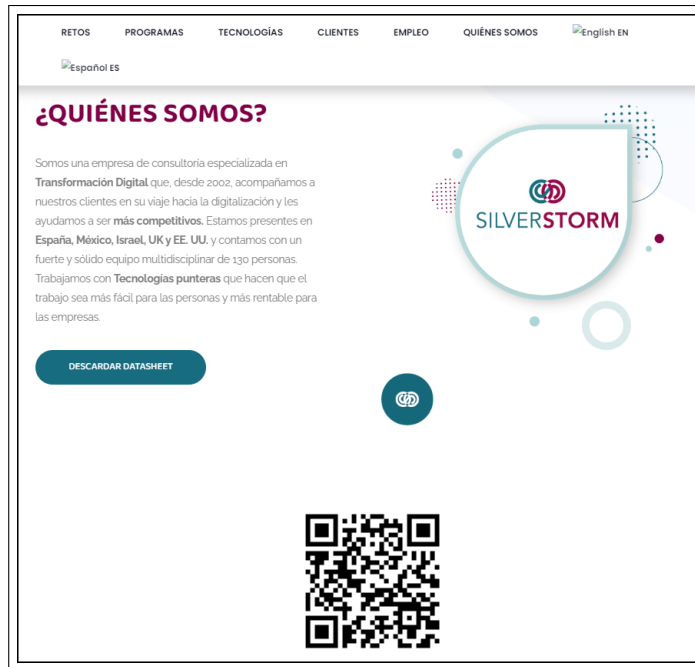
RETOS PROGRAMAS TECNOLOGÍAS CLIENTES EMPLEO QUIÉNES SOMOS English EN

Español ES

¿QUIÉNES SOMOS?

Somos una empresa de consultoría especializada en **Transformación Digital** que, desde 2002, acompañamos a nuestros clientes en su viaje hacia la digitalización y les ayudamos a ser **más competitivos.** Estamos presentes en **España, México, Israel, UK y EE. UU.** y contamos con un fuerte y sólido equipo multidisciplinar de 130 personas. Trabajamos con **Tecnologías punteras** que hacen que el trabajo sea más fácil para las personas y más rentable para las empresas.

DESCARDAR DATASHEET

SILVERSTORM